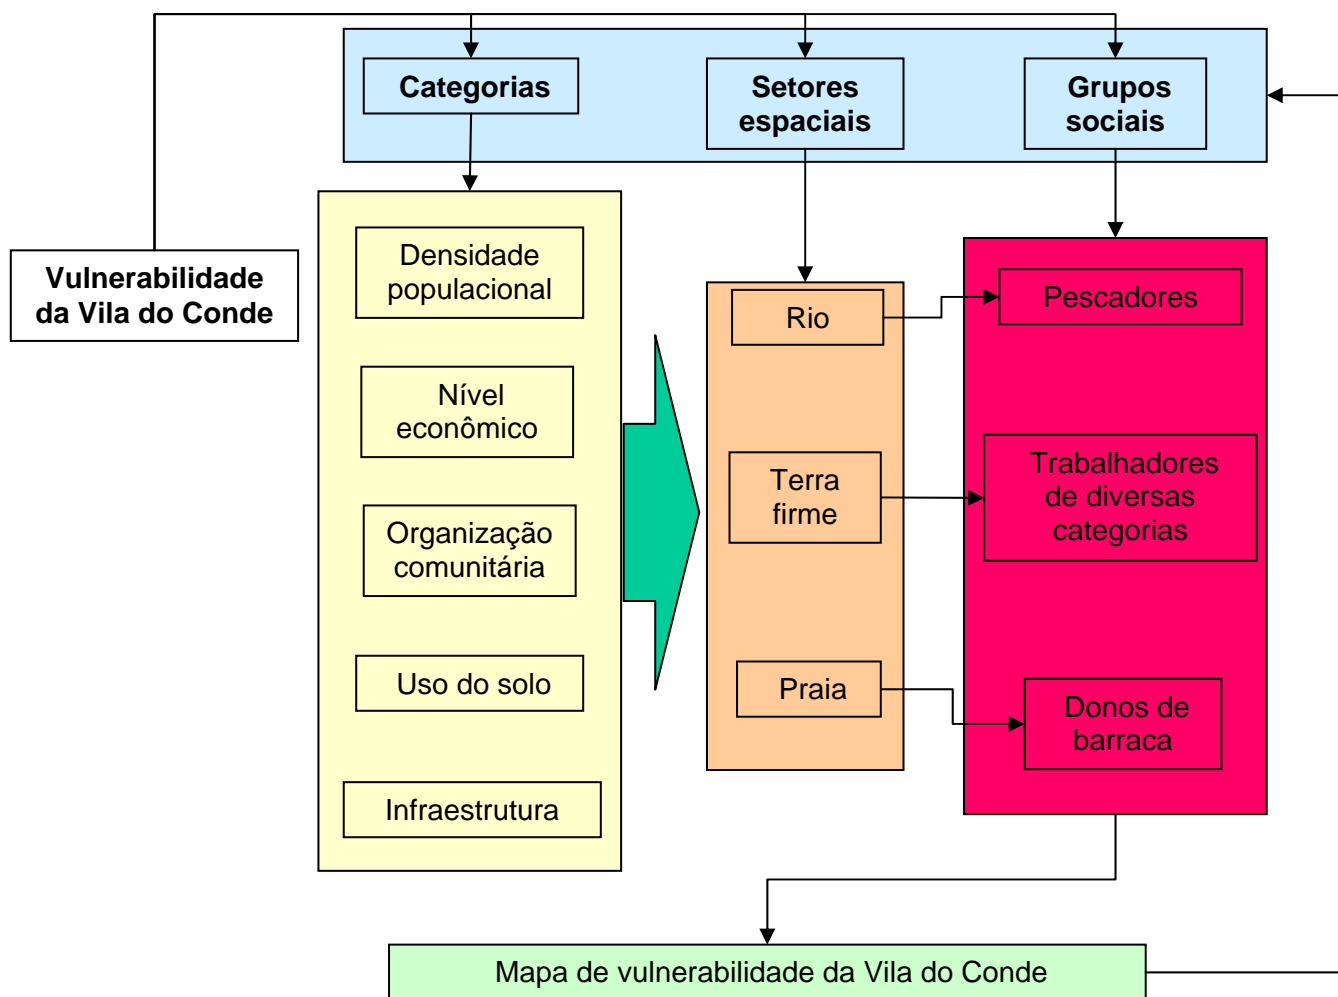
Categorias

Setores espaciais

Grupos sociais

Vulnerabilidade da Vila do Conde

Densidade populacional

Nível econômico

Organização comunitária

Uso do solo

Infraestrutura

Rio

Terra firme

Praia

Pescadores

Trabalhadores de diversas categorias

Donos de barraca

Mapa de vulnerabilidade da Vila do Conde